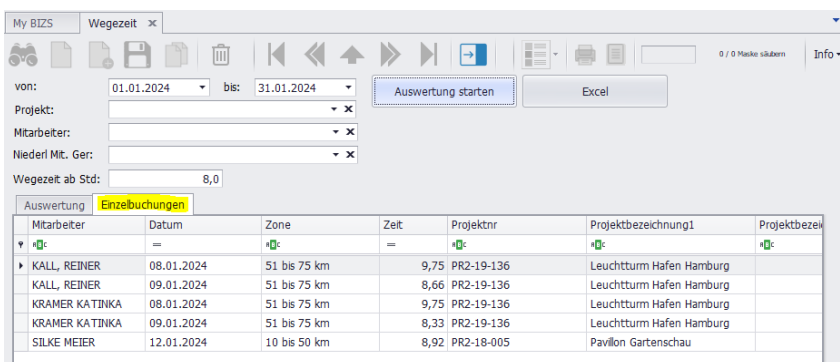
My BIZS | Wegezeit ×

0 / 0 Maske säubern | Info

von: 01.01.2024 bis: 31.01.2024 | Auswertung starten | Excel

Projekt:

Mitarbeiter:

Niederl Mit. Ger:

Wegezeit ab Std: 8,0

Auswertung | Einzelbuchungen

| Mitarbeiter | Datum | Zone | Zeit | Projektnr | Projektbezeichnung1 | Projektbezei |
|---|---|---|---|---|---|---|
| KALL, REINER | 08.01.2024 | 51 bis 75 km | 9,75 | PR2-19-136 | Leuchtturm Hafen Hamburg | |
| KALL, REINER | 09.01.2024 | 51 bis 75 km | 8,66 | PR2-19-136 | Leuchtturm Hafen Hamburg | |
| KRAMER KATINKA | 08.01.2024 | 51 bis 75 km | 9,75 | PR2-19-136 | Leuchtturm Hafen Hamburg | |
| KRAMER KATINKA | 09.01.2024 | 51 bis 75 km | 8,33 | PR2-19-136 | Leuchtturm Hafen Hamburg | |
| SILKE MEIER | 12.01.2024 | 10 bis 50 km | 8,92 | PR2-18-005 | Pavillon Gartenschau | |